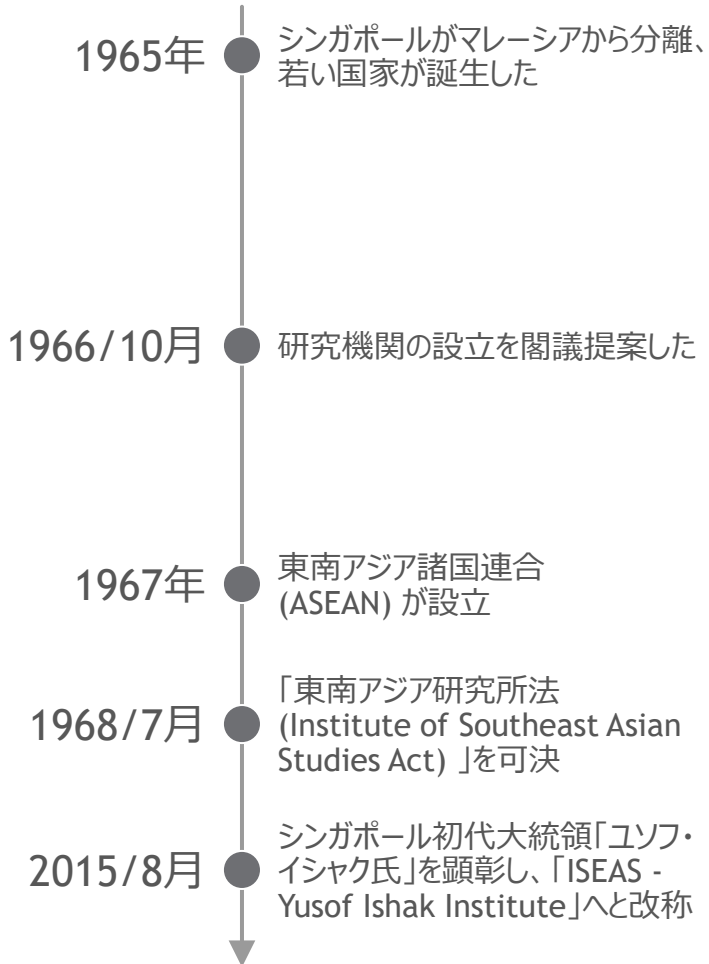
1965年

シンガポールがマレーシアから分離、若い国家が誕生した

1966/10月

研究機関の設立を閣議提案した

1967年

東南アジア諸国連合 (ASEAN) が設立

1968/7月

「東南アジア研究所法 (Institute of Southeast Asian Studies Act) 」を可決

2015/8月

シンガポール初代大統領「ユソフ・イシャク氏」を顕彰し、「ISEAS - Yusof Ishak Institute」へと改称